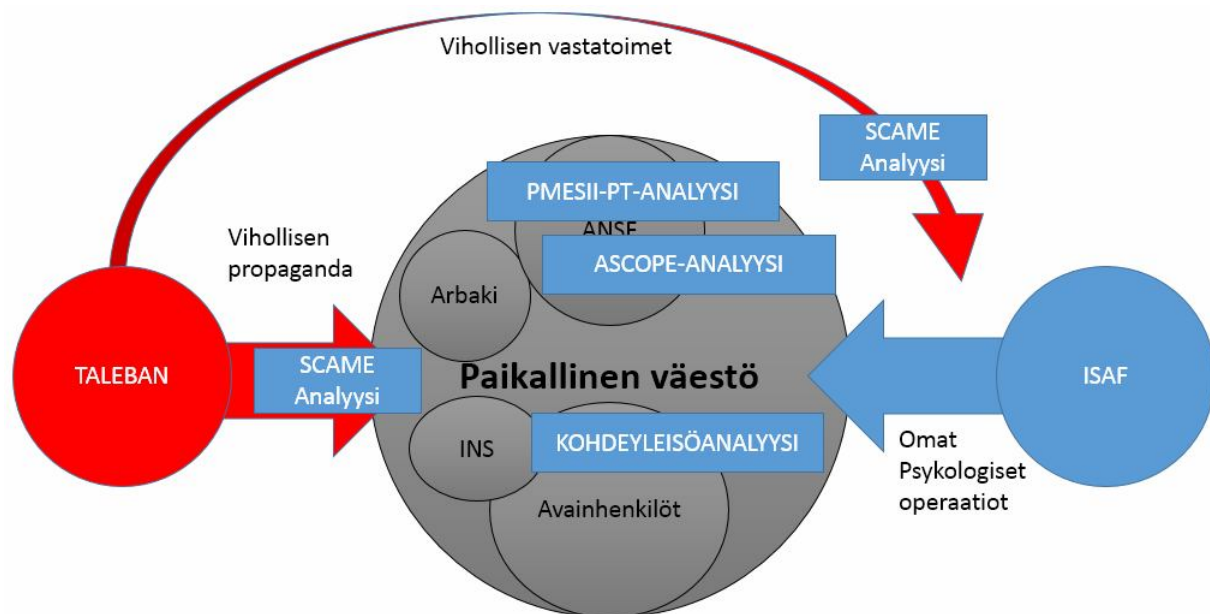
Vihollisen vastatoimet

SCAME Analyysi

PMESII-PT-ANALYYSI

ANSF

Vihollisen propaganda

ASCOPE-ANALYYSI

Arbaki

TALEBAN

SCAME Analyysi

Paikallinen väestö

ISAF

INS

KOHDEYLEISÖANALYYSI

Omat Psykologiset operaatiot

Avainhenkilöt